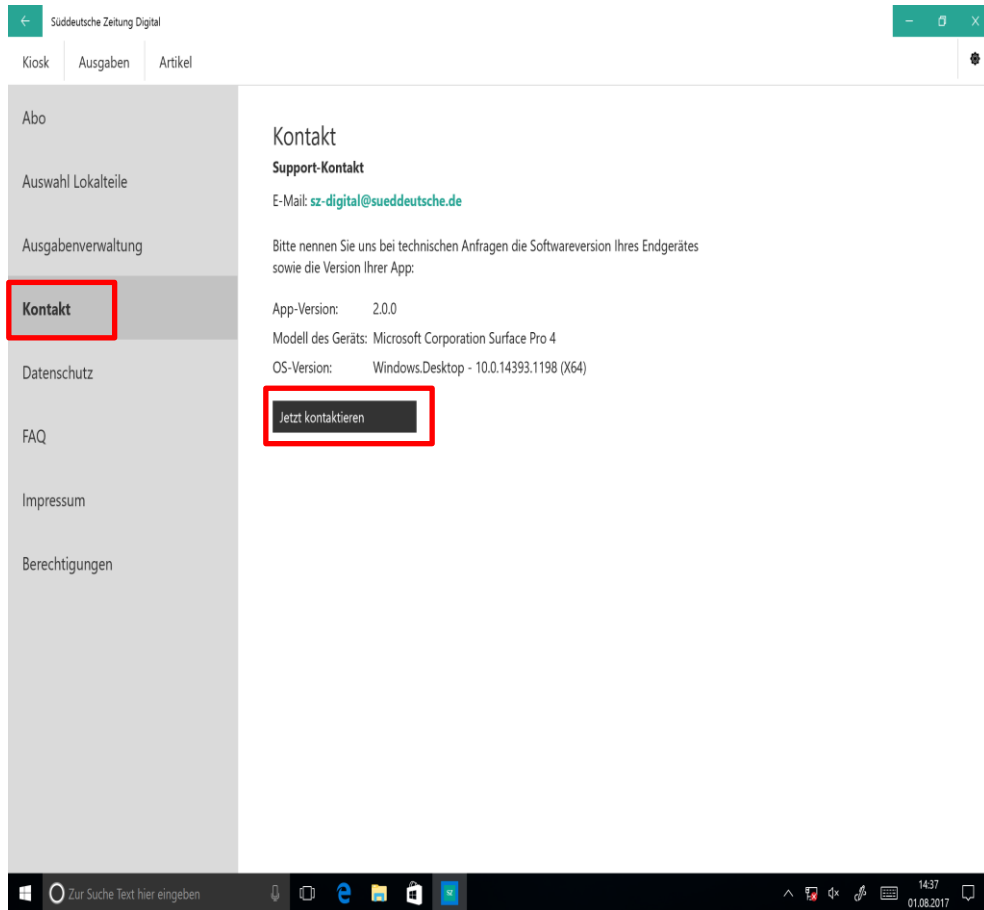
Süddeutsche Zeitung Digital

Kiosk Ausgaben Artikel

Abo

Auswahl Lokalteile

Ausgabenverwaltung

Kontakt

Datenschutz

FAQ

Impressum

Berechtigungen

Kontakt

Support-Kontakt

E-Mail: sz-digital@sueddeutsche.de

Bitte nennen Sie uns bei technischen Anfragen die Softwareversion Ihres Endgerätes sowie die Version Ihrer App:

App-Version: 2.0.0

Modell des Geräts: Microsoft Corporation Surface Pro 4

OS-Version: Windows.Desktop - 10.0.14393.1198 (X64)

Jetzt kontaktieren

Zur Suche Text hier eingeben

14:37
01.08.2017